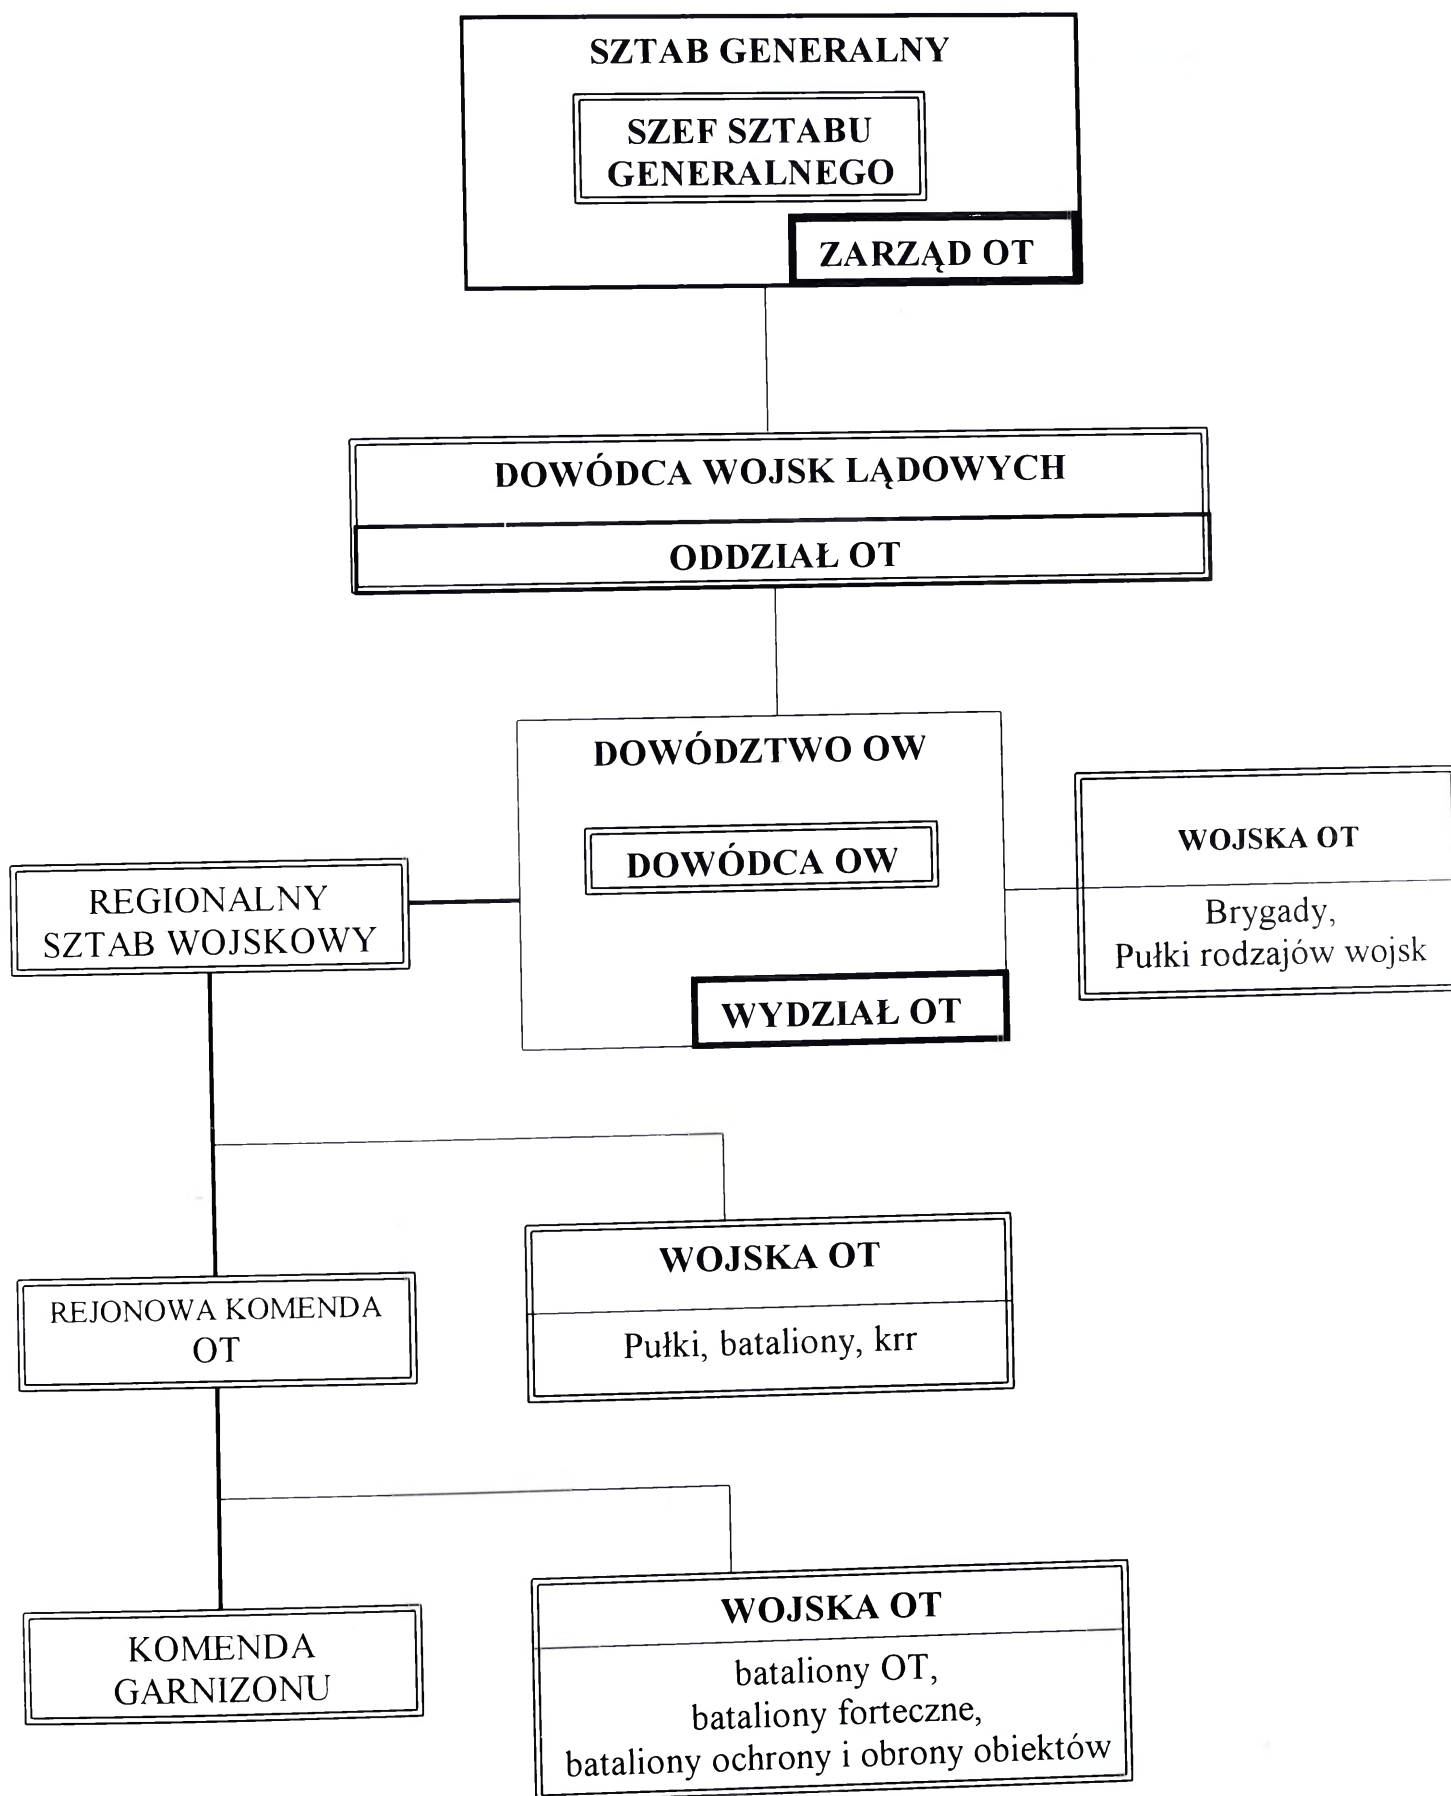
SZTAB GENERALNY

SZEF SZTABU GENERALNEGO

ZARZĄD OT

DOWÓDCA WOJSK LĄDOWYCH

ODDZIAŁ OT

DOWÓDZTWO OW

DOWÓDCA OW

WYDZIAŁ OT

REGIONALNY SZTAB WOJSKOWY

WOJSKA OT

Brygady, Pułki rodzajów wojsk

REJONOWA KOMENDA OT

WOJSKA OT

Pułki, bataliony, krr

KOMENDA GARNIZONU

WOJSKA OT

bataliony OT, bataliony forteczne, bataliony ochrony i obrony obiektów